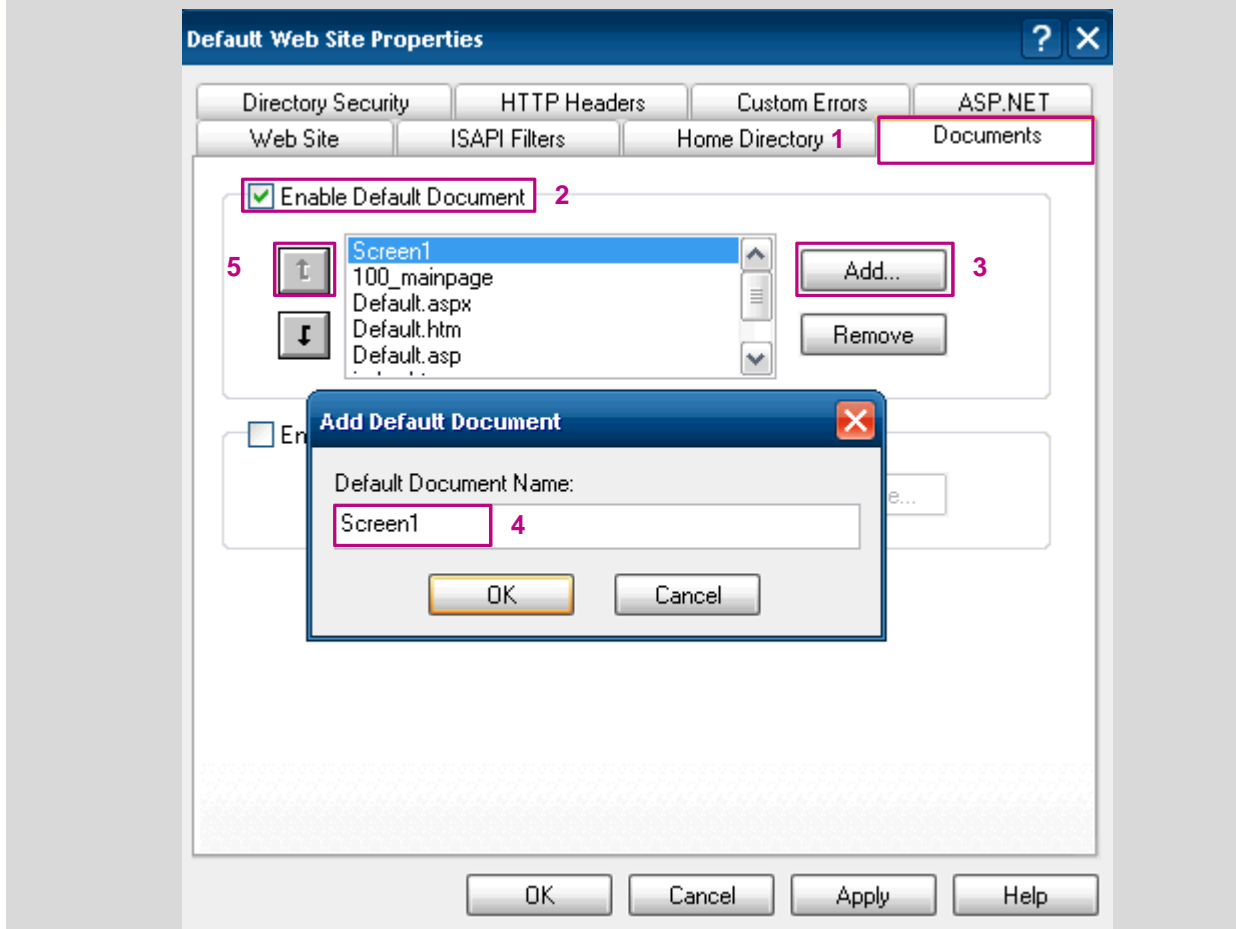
Default Web Site Properties

?

Directory Security | HTTP Headers | Custom Errors | ASP.NET

Web Site | ISAPI Filters | Home Directory 1 | Documents

Enable Default Document 2

5

Screen1
100_mainpage
Default.aspx
Default.htm
Default.asp
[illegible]

Add... 3

Remove

En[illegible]

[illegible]e...

Add Default Document

Default Document Name:

Screen1 4

OK

Cancel

OK

Cancel

Apply

Help